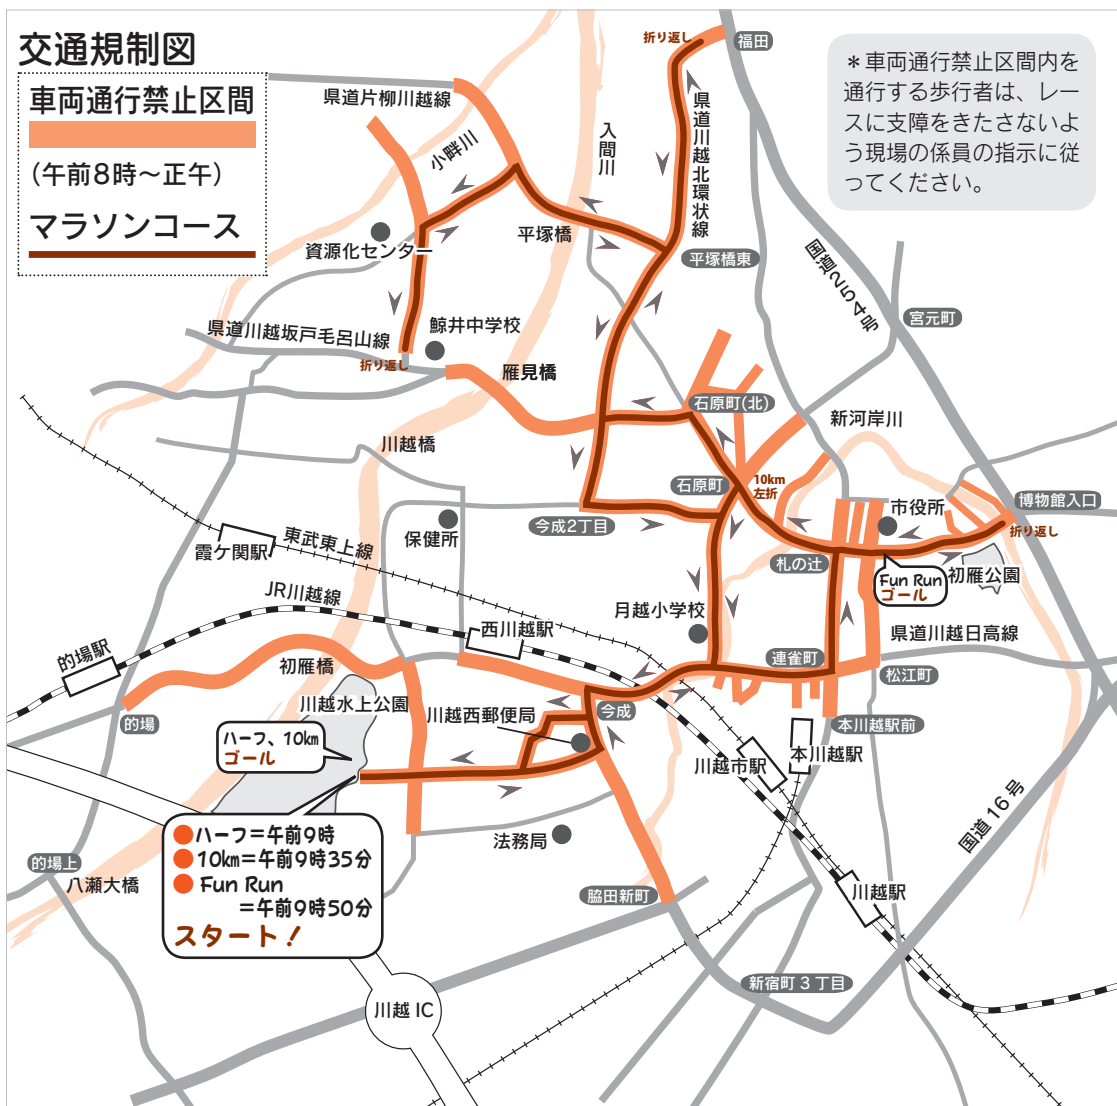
交通規制図

車両通行禁止区間

（午前8時～正午）

マラソンコース

＊車両通行禁止区間内を通行する歩行者は、レースに支障をきたさないよう現場の係員の指示に従ってください。

折り返し
福田
県道川越北環状線
県道片柳川越線
入間川
小畔川
平塚橋
資源化センター
平塚橋東
国道254号
宮元町
県道川越坂戸毛呂山線
鯨井中学校
折り返し
雁見橋
石原町(北)
新河岸川
川越橋
10km左折
石原町
博物館入口
市役所
折り返し
今成2丁目
保健所
霞ケ関駅
東武東上線
札の辻
Fun Run ゴール
初雁公園
JR川越線
月越小学校
西川越駅
県道川越日高線
的場駅
初雁橋
連雀町
松江町
的場
川越水上公園
川越西郵便局
今成
本川越駅前
ハーフ、10km ゴール
本川越駅
川越市駅
国道16号
法務局
的場上
八瀬大橋
●ハーフ＝午前9時
●10km＝午前9時35分
●Fun Run ＝午前9時50分
スタート！
脇田新町
川越駅
新宿町３丁目
川越 IC